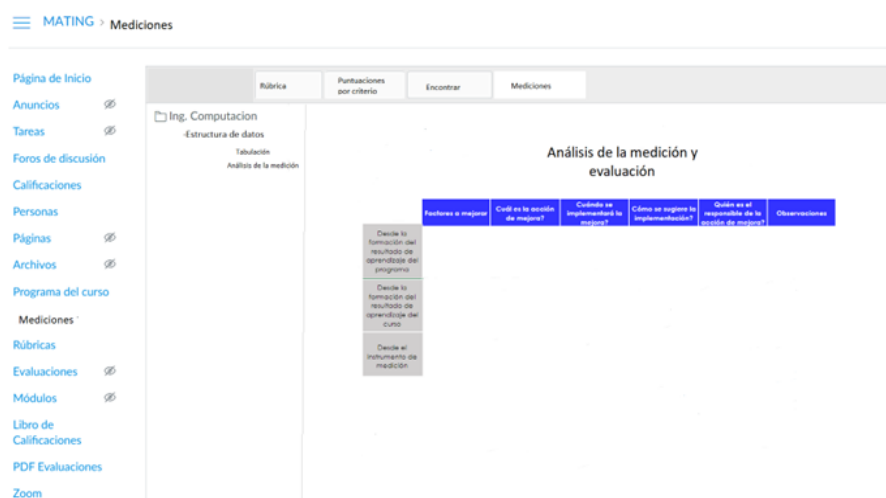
MATING > Mediciones

Página de Inicio
Anuncios
Tareas
Foros de discusión
Calificaciones
Personas
Páginas
Archivos
Programa del curso
Mediciones
Rúbricas
Evaluaciones
Módulos
Libro de Calificaciones
PDF Evaluaciones
Zoom

Rúbrica
Puntuaciones por criterio
Encontrar
Mediciones

Ing. Computacion
-Estructura de datos
Tabulación
Análisis de la medición

Análisis de la medición y evaluación

| | Factores a mejorar | Cuál es la acción de mejora? | Cuándo se implementará la mejora? | Cómo se sugiere la implementación? | Quién es el responsable de la acción de mejora? | Observaciones |
|---|---|---|---|---|---|---|
| Desde la formación del resultado de aprendizaje del programa | | | | | | |
| Desde la formación del resultado de aprendizaje del curso | | | | | | |
| Desde el instrumento de medición | | | | | | |